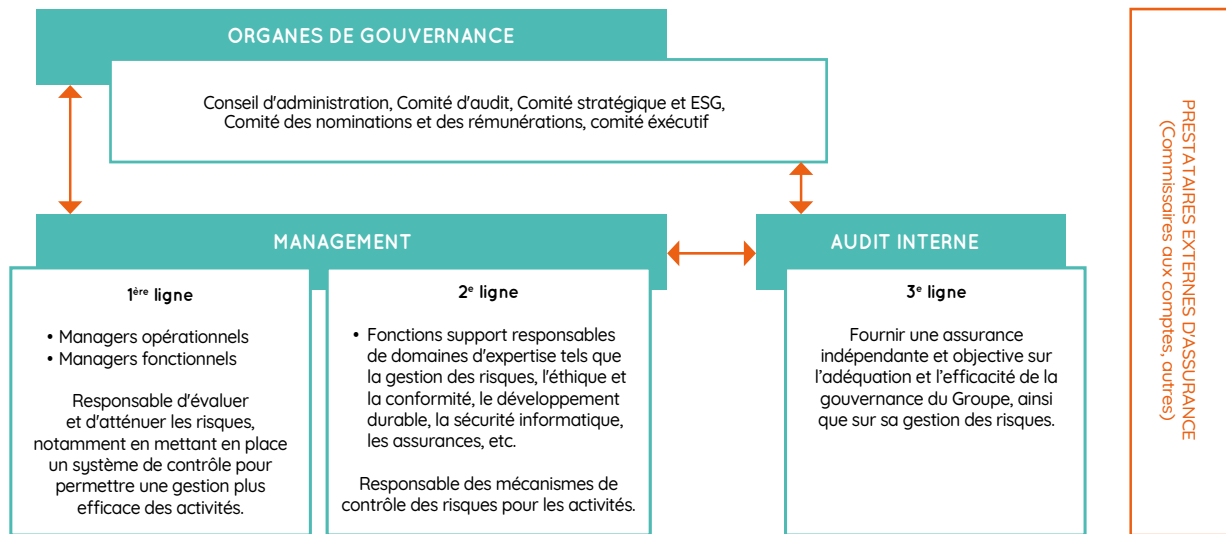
ORGANES DE GOUVERNANCE

Conseil d'administration, Comité d'audit, Comité stratégique et ESG, Comité des nominations et des rémunérations, comité éxécutif

MANAGEMENT

1$^{ère}$ ligne

• Managers opérationnels
• Managers fonctionnels

Responsable d'évaluer et d'atténuer les risques, notamment en mettant en place un système de contrôle pour permettre une gestion plus efficace des activités.

2$^{e}$ ligne

• Fonctions support responsables de domaines d'expertise tels que la gestion des risques, l'éthique et la conformité, le développement durable, la sécurité informatique, les assurances, etc.

Responsable des mécanismes de contrôle des risques pour les activités.

AUDIT INTERNE

3$^{e}$ ligne

Fournir une assurance indépendante et objective sur l'adéquation et l'efficacité de la gouvernance du Groupe, ainsi que sur sa gestion des risques.

PRESTATAIRES EXTERNES D'ASSURANCE (Commissaires aux comptes, autres)